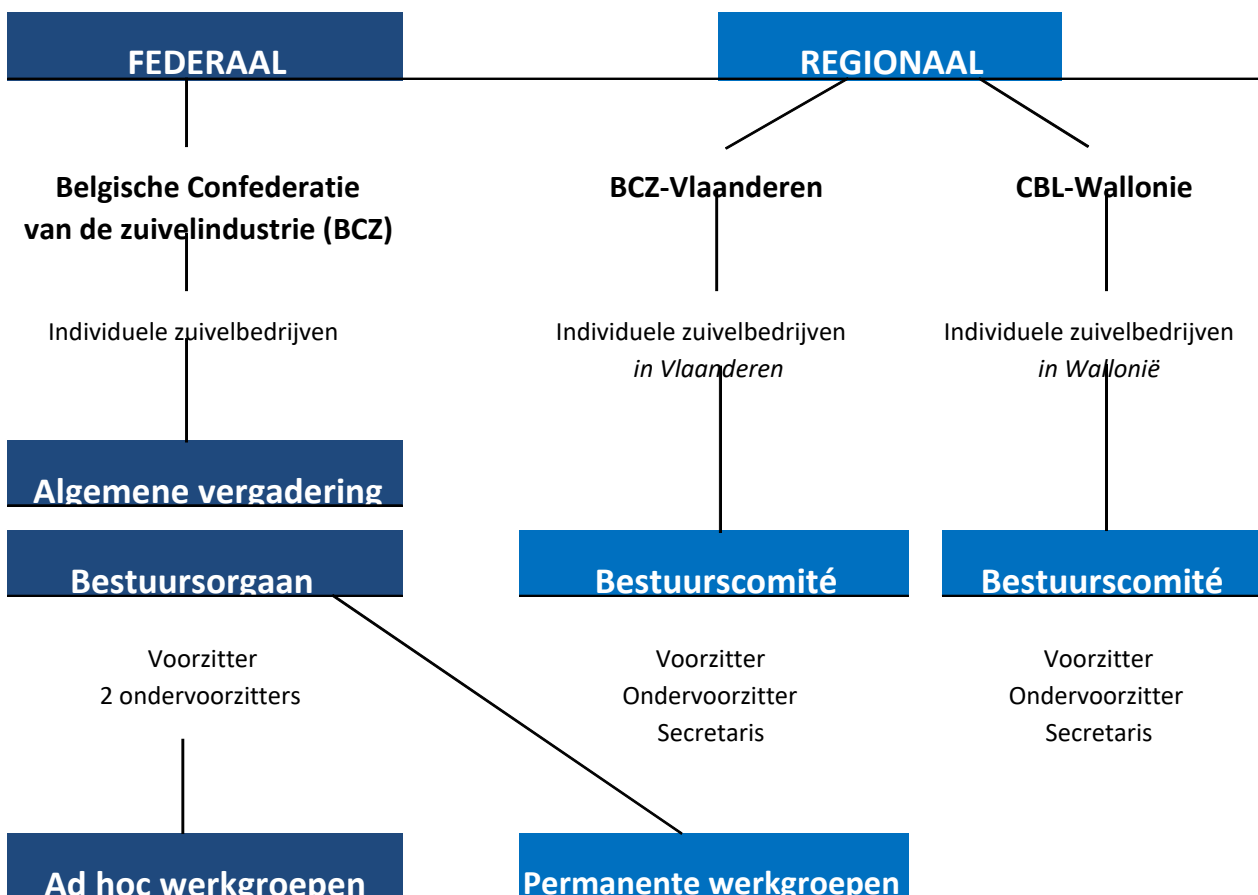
FEDERAAL

REGIONAAL

Belgische Confederatie van de zuivelindustrie (BCZ)

BCZ-Vlaanderen

CBL-Wallonie

Individuele zuivelbedrijven

Individuele zuivelbedrijven *in Vlaanderen*

Individuele zuivelbedrijven *in Wallonië*

Algemene vergadering

Bestuursorgaan

Bestuurscomité

Bestuurscomité

Voorzitter
2 ondervoorzitters

Voorzitter
Ondervoorzitter
Secretaris

Voorzitter
Ondervoorzitter
Secretaris

Ad hoc werkgroepen

Permanente werkgroepen